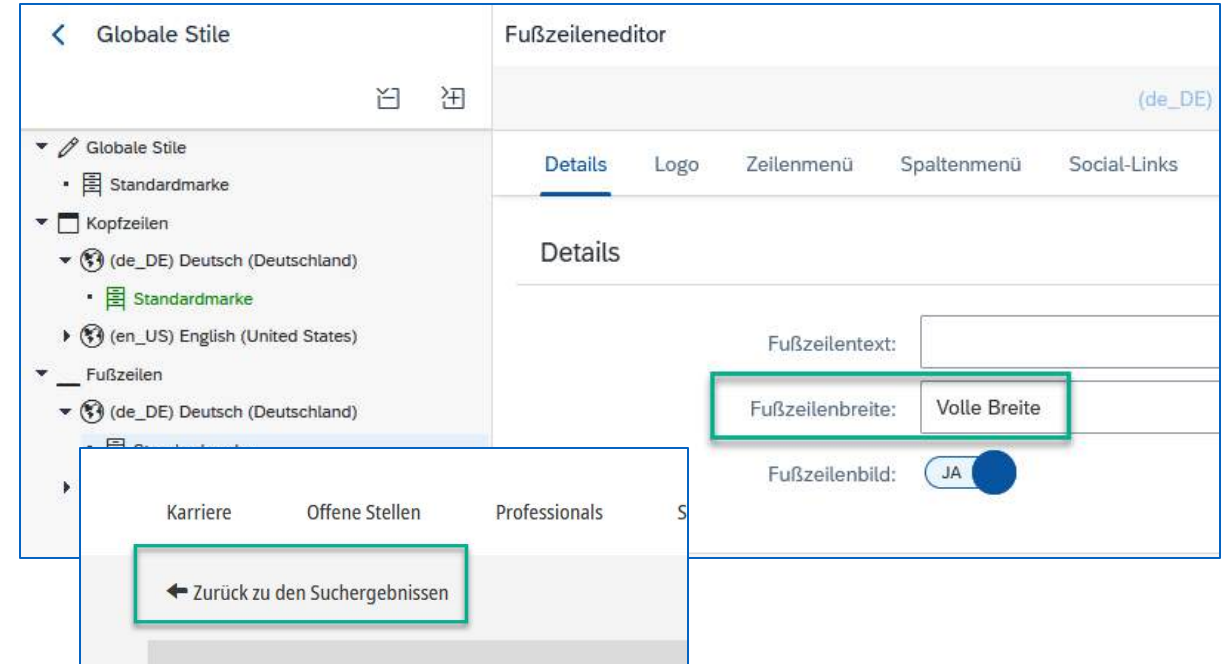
Globale Stile

Globale Stile
Standardmarke
Kopfzeilen
(de_DE) Deutsch (Deutschland)
Standardmarke
(en_US) English (United States)
Fußzeilen
(de_DE) Deutsch (Deutschland)
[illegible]

Fußzeileneditor

(de_DE)

Details
Logo
Zeilenmenü
Spaltenmenü
Social-Links

Details

Fußzeilentext:
Fußzeilenbreite: Volle Breite
Fußzeilenbild: JA

Karriere
Offene Stellen
Professionals
S

Zurück zu den Suchergebnissen